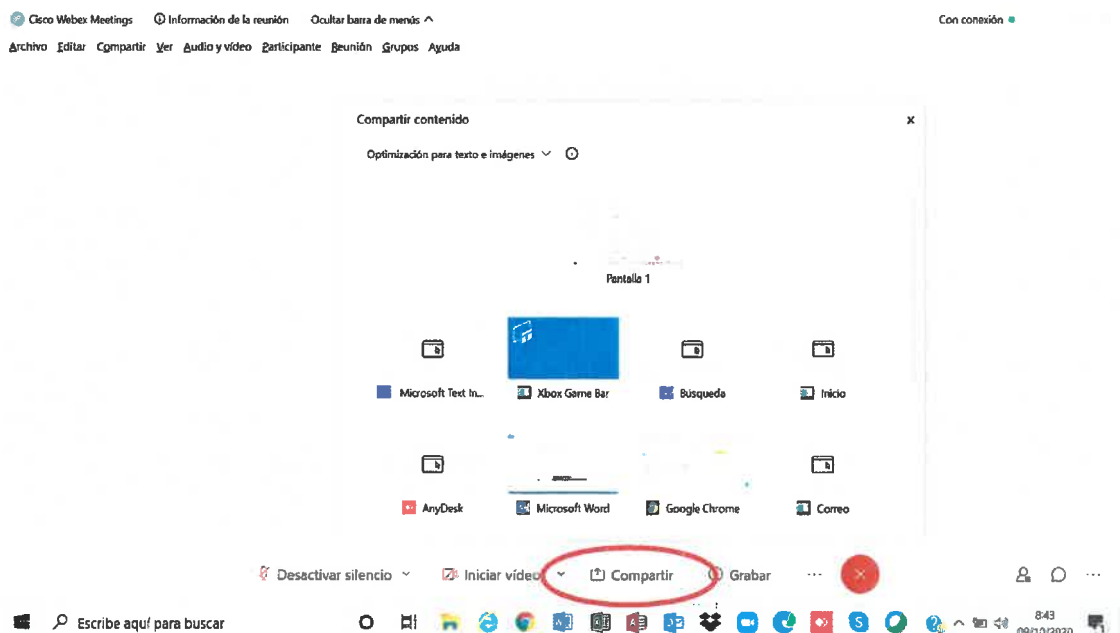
Cisco Webex Meetings   Información de la reunión   Ocultar barra de menús ^   Con conexión

Archivo  Editar  Compartir  Ver  Audio y vídeo  Participante  Reunión  Grupos  Ayuda

Compartir contenido

×

Optimización para texto e imágenes

Pantalla 1

Microsoft Text In...   Xbox Game Bar   Búsqueda   Inicio

AnyDesk   Microsoft Word   Google Chrome   Correo

Desactivar silencio   Iniciar vídeo   Compartir   Grabar   ···

Escribe aquí para buscar

8:43
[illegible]